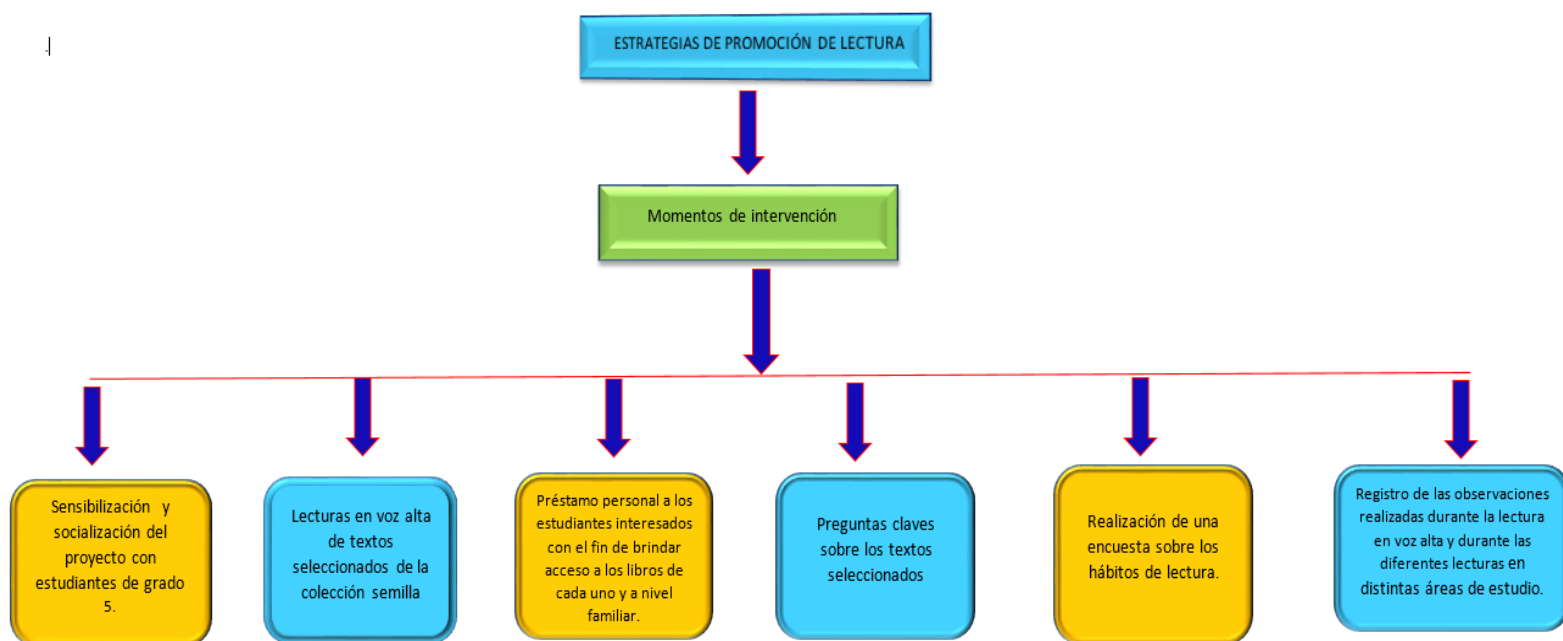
ESTRATEGIAS DE PROMOCIÓN DE LECTURA

Momentos de intervención

Sensibilización y socialización del proyecto con estudiantes de grado 5.

Lecturas en voz alta de textos seleccionados de la colección semilla

Préstamo personal a los estudiantes interesados con el fin de brindar acceso a los libros de cada uno y a nivel familiar.

Preguntas claves sobre los textos seleccionados

Realización de una encuesta sobre los hábitos de lectura.

Registro de las observaciones realizadas durante la lectura en voz alta y durante las diferentes lecturas en distintas áreas de estudio.